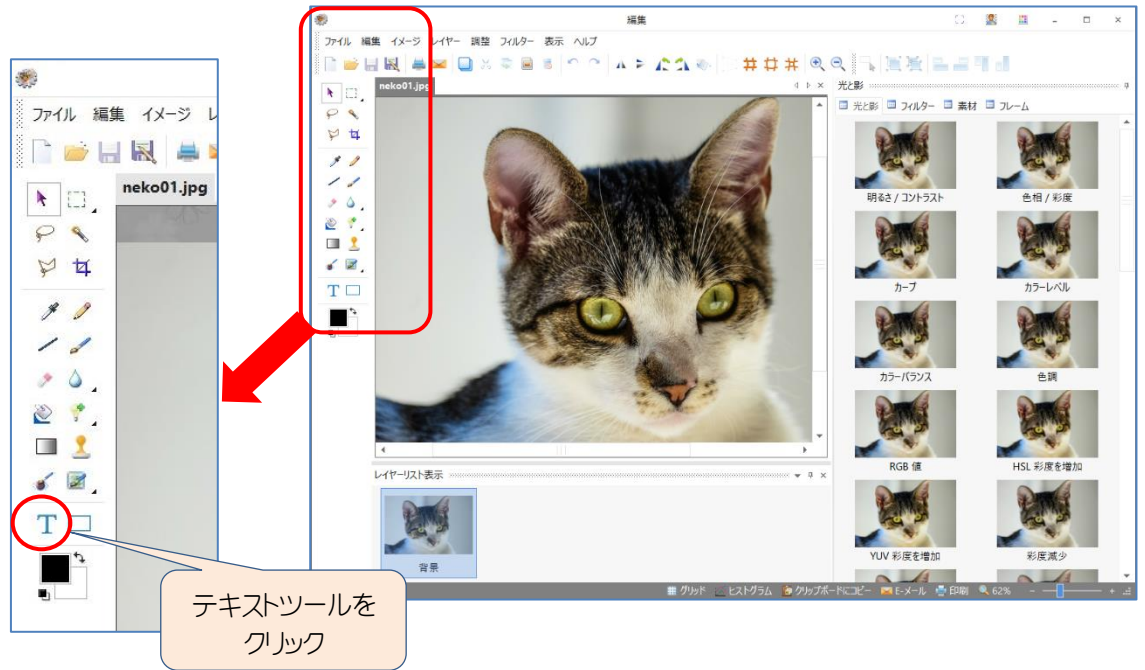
ファイル 編集 イメージ レ

neko01.jpg

T

テキストツールを クリック

編集

ファイル 編集 イメージ レイヤー 調整 フィルター 表示 ヘルプ

neko01.jpg

T

光と影

光と影 フィルター 素材 フレーム

明るさ / コントラスト

色相 / 彩度

カーブ

カラーレベル

カラーバランス

色調

RGB 値

HSL 彩度を増加

YUV 彩度を増加

彩度減少

レイヤーリスト表示

背景

グリッド ヒストグラム クリップボードにコピー E-メール 印刷 62%